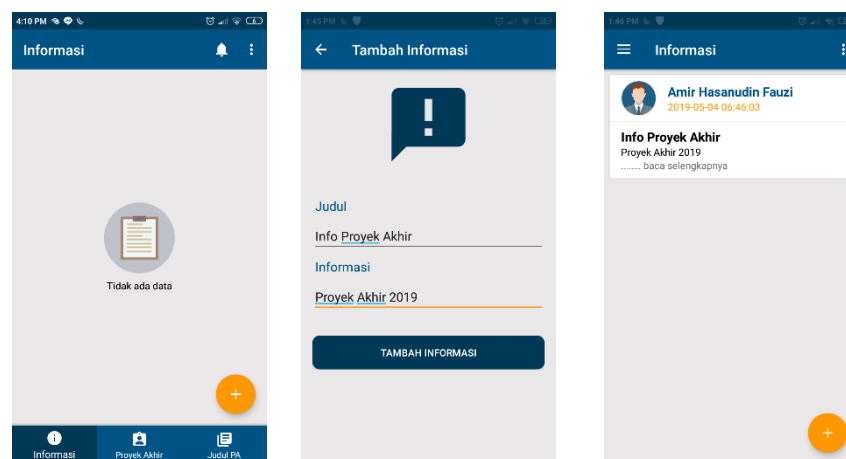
4:10 PM

Informasi

Tidak ada data

+

Informasi
Proyek Akhir
Judul PA

1:45 PM

Tambah Informasi

!

Judul

Info Proyek Akhir

Informasi

Proyek Akhir 2019

TAMBAH INFORMASI

1:46 PM

Informasi

Amir Hasanudin Fauzi
2019-05-04 06:46:03

Info Proyek Akhir
Proyek Akhir 2019
........ baca selengkapnya

+